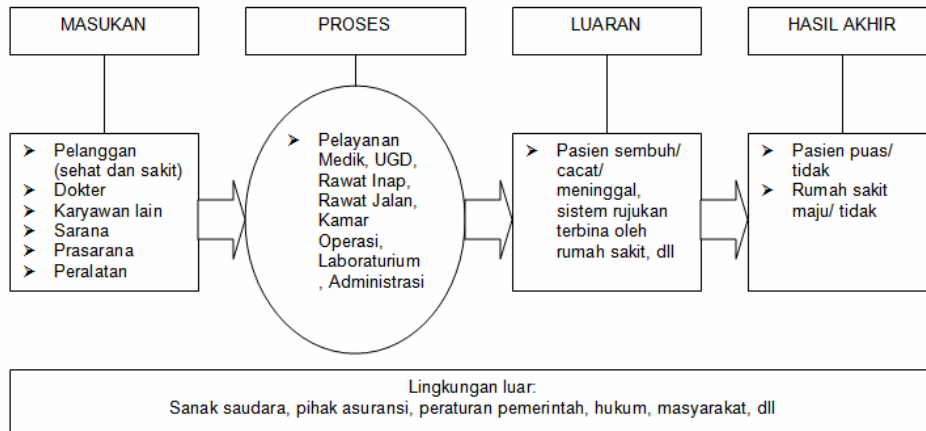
MASUKAN

PROSES

LUARAN

HASIL AKHIR

➢ Pelanggan (sehat dan sakit)
➢ Dokter
➢ Karyawan lain
➢ Sarana
➢ Prasarana
➢ Peralatan

➢ Pelayanan Medik, UGD, Rawat Inap, Rawat Jalan, Kamar Operasi, Laboraturium , Administrasi

➢ Pasien sembuh/ cacat/ meninggal, sistem rujukan terbina oleh rumah sakit, dll

➢ Pasien puas/ tidak
➢ Rumah sakit maju/ tidak

Lingkungan luar:
Sanak saudara, pihak asuransi, peraturan pemerintah, hukum, masyarakat, dll